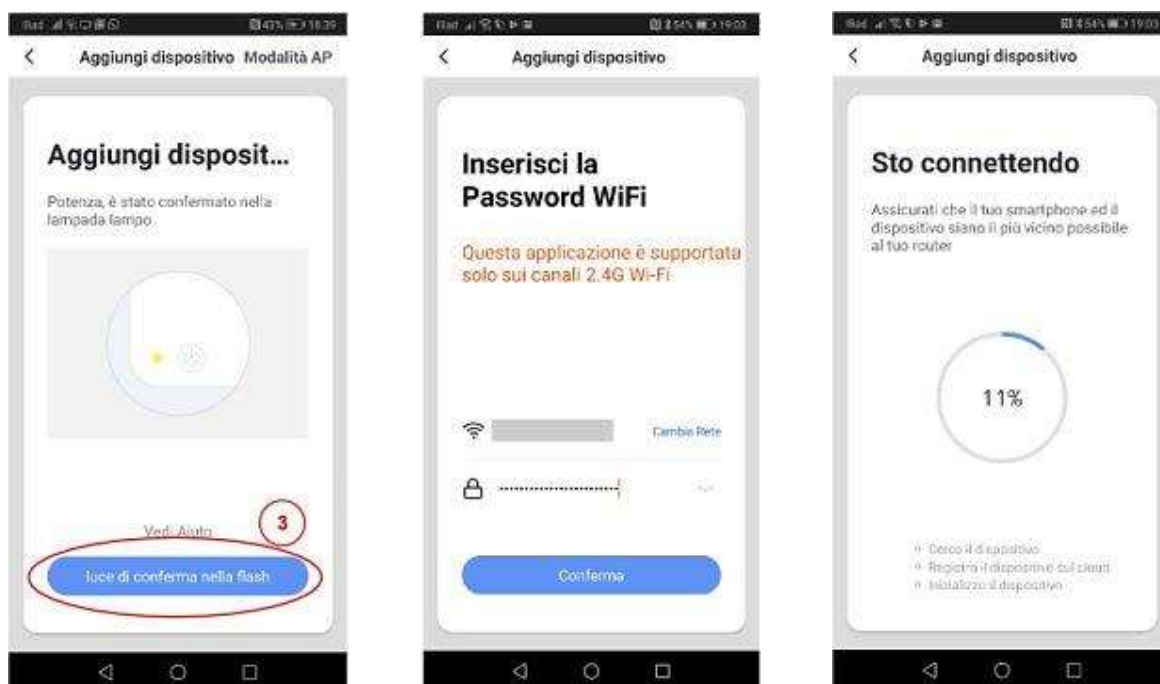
Aggiungi dispositivo Modalità AP

Aggiungi disposit...

Potenza, è stato confermato nella lampada lampo.

Vedi Aiuto

3

luce di conferma nella flash

Aggiungi dispositivo

Inserisci la Password WiFi

Questa applicazione è supportata solo sui canali 2.4G Wi-Fi

Cambia Rete

Conferma

Aggiungi dispositivo

Sto connettendo

Assicurati che il tuo smartphone ed il dispositivo siano il più vicino possibile al tuo router

11%

Cerco il dispositivo
Registro il dispositivo sul cloud
Inizializzo il dispositivo